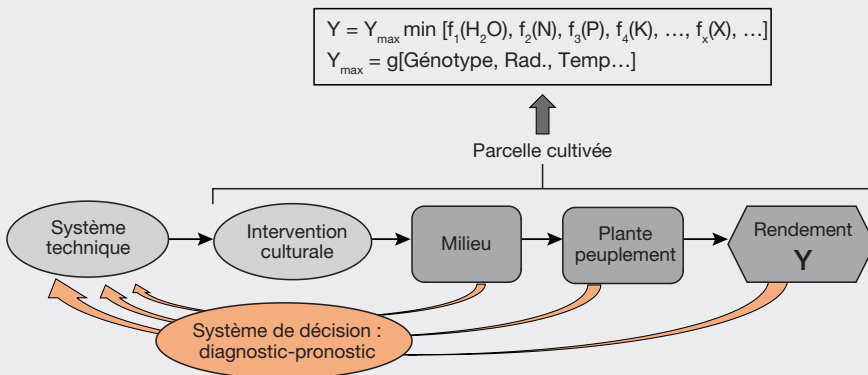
$Y = Y_{max} \min [f_1(H_2O), f_2(N), f_3(P), f_4(K), \ldots, f_x(X), \ldots]$
$Y_{max} = g[\text{Génotype, Rad., Temp}\ldots]$

Parcelle cultivée

Système technique

Intervention culturale

Milieu

Plante peuplement

Rendement Y

Système de décision : diagnostic-pronostic